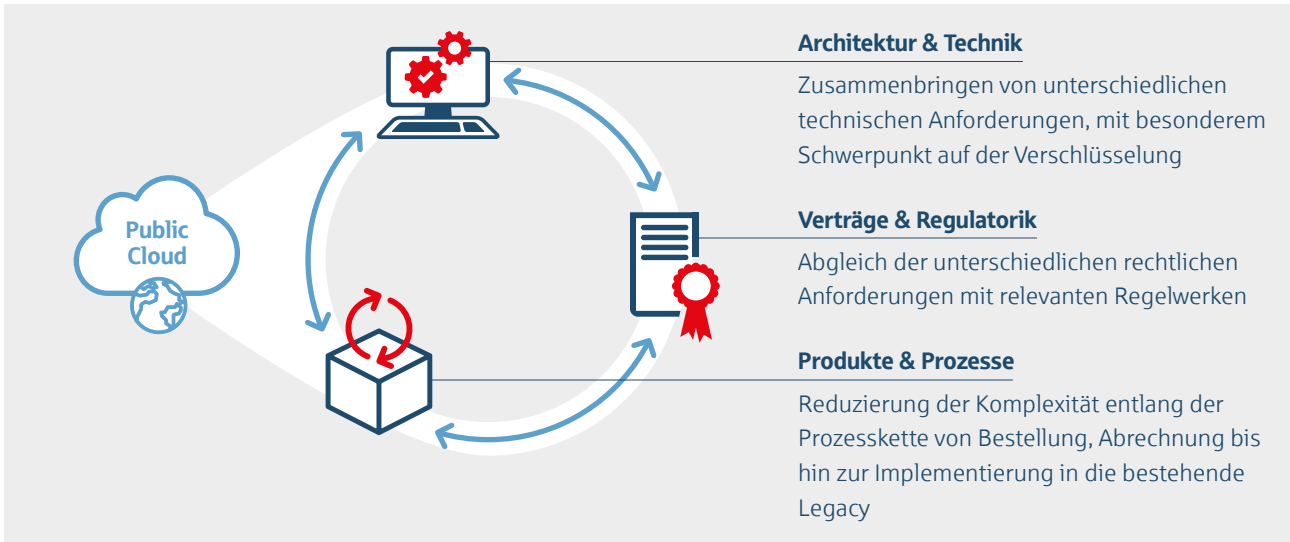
Public Cloud

Architektur & Technik

Zusammenbringen von unterschiedlichen technischen Anforderungen, mit besonderem Schwerpunkt auf der Verschlüsselung

Verträge & Regulatorik

Abgleich der unterschiedlichen rechtlichen Anforderungen mit relevanten Regelwerken

Produkte & Prozesse

Reduzierung der Komplexität entlang der Prozesskette von Bestellung, Abrechnung bis hin zur Implementierung in die bestehende Legacy